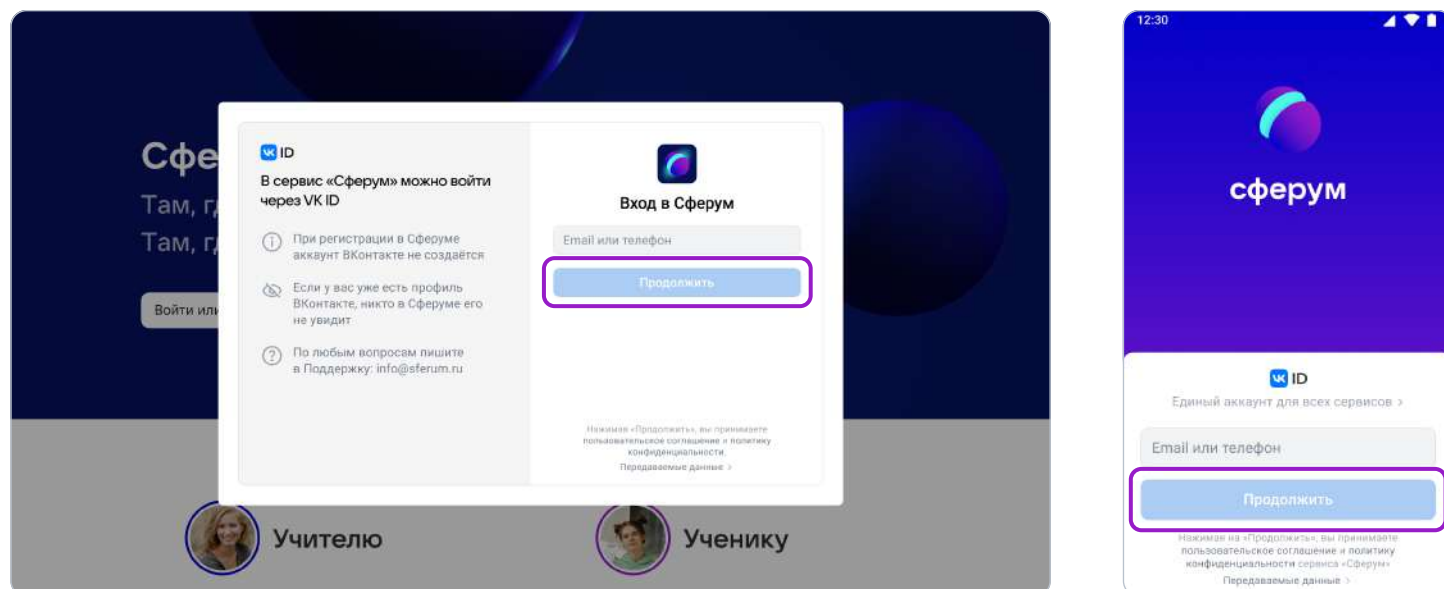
Сфе
Там, г
Там, г
Войти или

ID
В сервис «Сферум» можно войти через VK ID

При регистрации в Сферуме аккаунт ВКонтакте не создаётся

Если у вас уже есть профиль ВКонтакте, никто в Сферуме его не увидит

По любым вопросам пишите в Поддержку: info@sferum.ru

Вход в Сферум

Email или телефон

Продолжить

Нажимая «Продолжить», вы принимаете пользовательское соглашение и политику конфиденциальности.

Передаваемые данные >

Учителю

Ученику

12:30

сферум

ID
Единый аккаунт для всех сервисов >

Email или телефон

Продолжить

Нажимая на «Продолжить», вы принимаете пользовательское соглашение и политику конфиденциальности сервиса «Сферум»

Передаваемые данные >